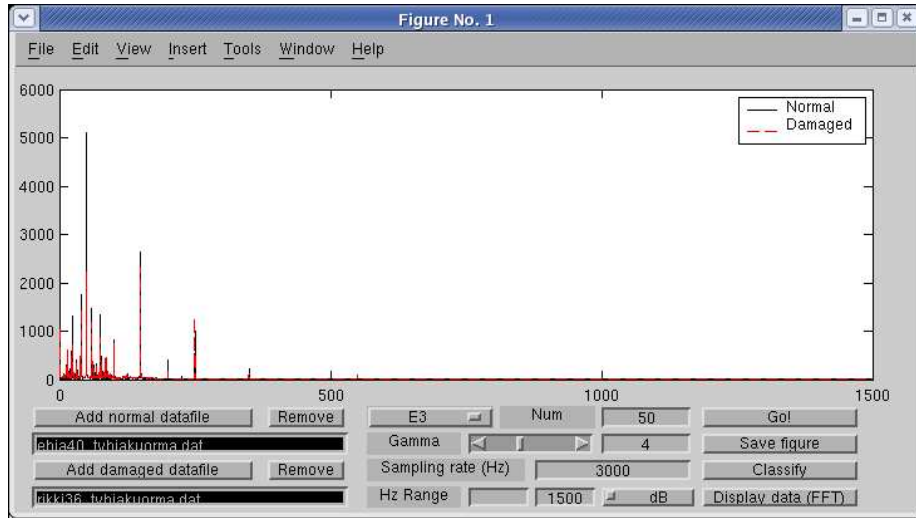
Figure No. 1

File Edit View Insert Tools Window Help

6000
5000
4000
3000
2000
1000
0

0 500 1000 1500

Normal
Damaged

Add normal datafile
Remove
ehja40_tyhjakuorma.dat
Add damaged datafile
Remove
rikki36_tyhjakuorma.dat

E3
Num
50
Gamma
4
Sampling rate (Hz)
3000
Hz Range
1500
dB

Go!
Save figure
Classify
Display data (FFT)